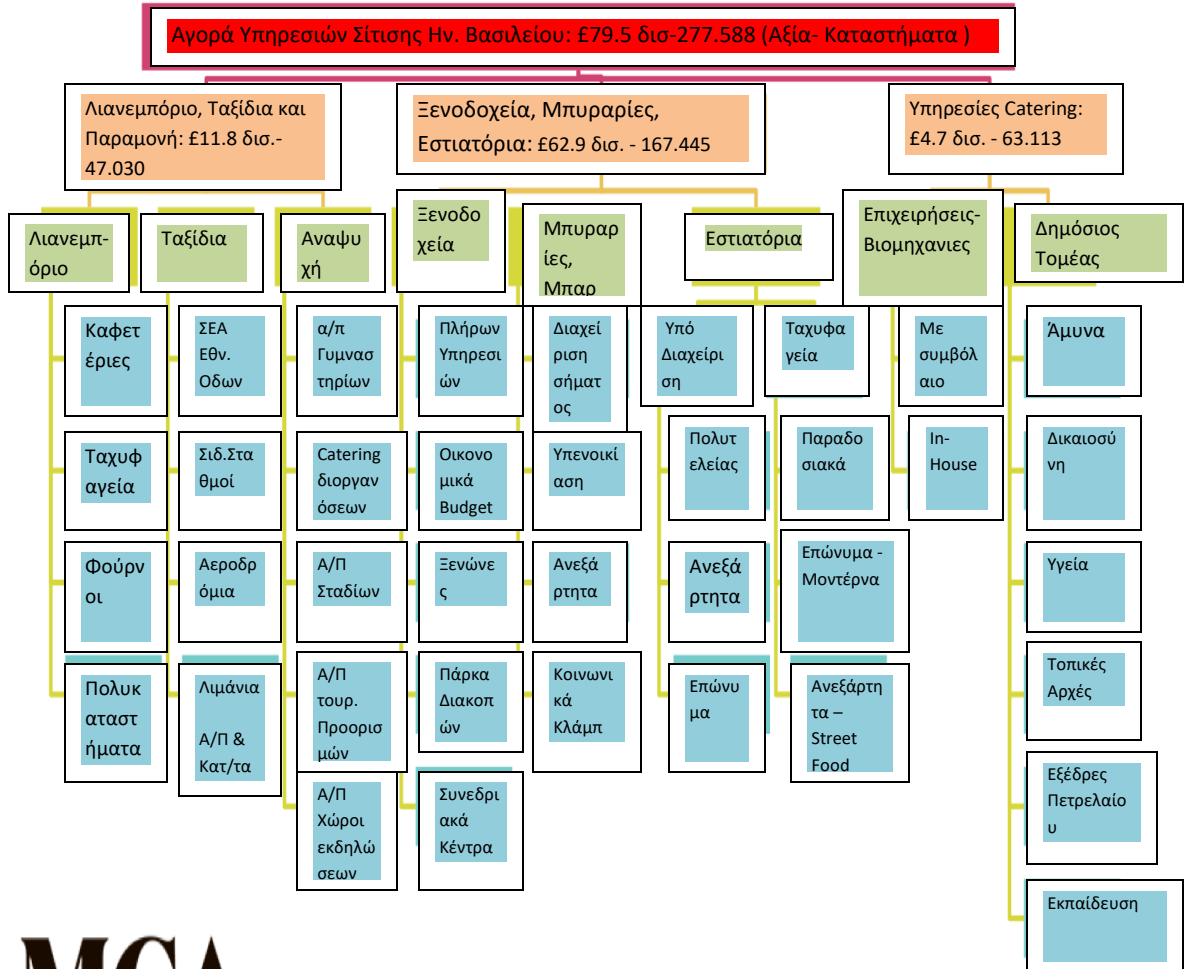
Αγορά Υπηρεσιών Σίτισης Ην. Βασιλείου: £79.5 δισ-277.588 (Αξία- Καταστήματα )

Λιανεμπόριο, Ταξίδια και Παραμονή: £11.8 δισ.- 47.030

Ξενοδοχεία, Μπυραρίες, Εστιατόρια: £62.9 δισ. - 167.445

Υπηρεσίες Catering: £4.7 δισ. - 63.113

Λιανεμπόριο

Καφετέριες

Ταχυφαγεία

Φούρνοι

Πολυκαταστήματα

Ταξίδια

ΣΕΑ Εθν. Οδων

Σιδ.Σταθμοί

Αεροδρόμια

Λιμάνια

Α/Π & Κατ/τα

Αναψυχή

α/π Γυμναστηρίων

Catering διοργανόσεων

Α/Π Σταδίων

Α/Π τουρ. Προορισμών

Α/Π Χώροι εκδηλώσεων

Ξενοδοχεία

Πλήρων Υπηρεσιών

Οικονομικά Budget

Ξενώνες

Πάρκα Διακοπών

Συνεδριακά Κέντρα

Μπυραρίες, Μπαρ

Διαχείριση σήματος

Υπενοικίαση

Ανεξάρτητα

Κοινωνικά Κλάμπ

Εστιατόρια

Υπό Διαχείριση

Πολυτελείας

Ανεξάρτητα

Επώνυμα

Ταχυφαγεία

Παραδοσιακά

Επώνυμα - Μοντέρνα

Ανεξάρτητα – Street Food

Επιχειρήσεις- Βιομηχανιες

Με συμβόλαιο

In-House

Δημόσιος Τομέας

Άμυνα

Δικαιοσύνη

Υγεία

Τοπικές Αρχές

Εξέδρες Πετρελαίου

Εκπαίδευση

MCA